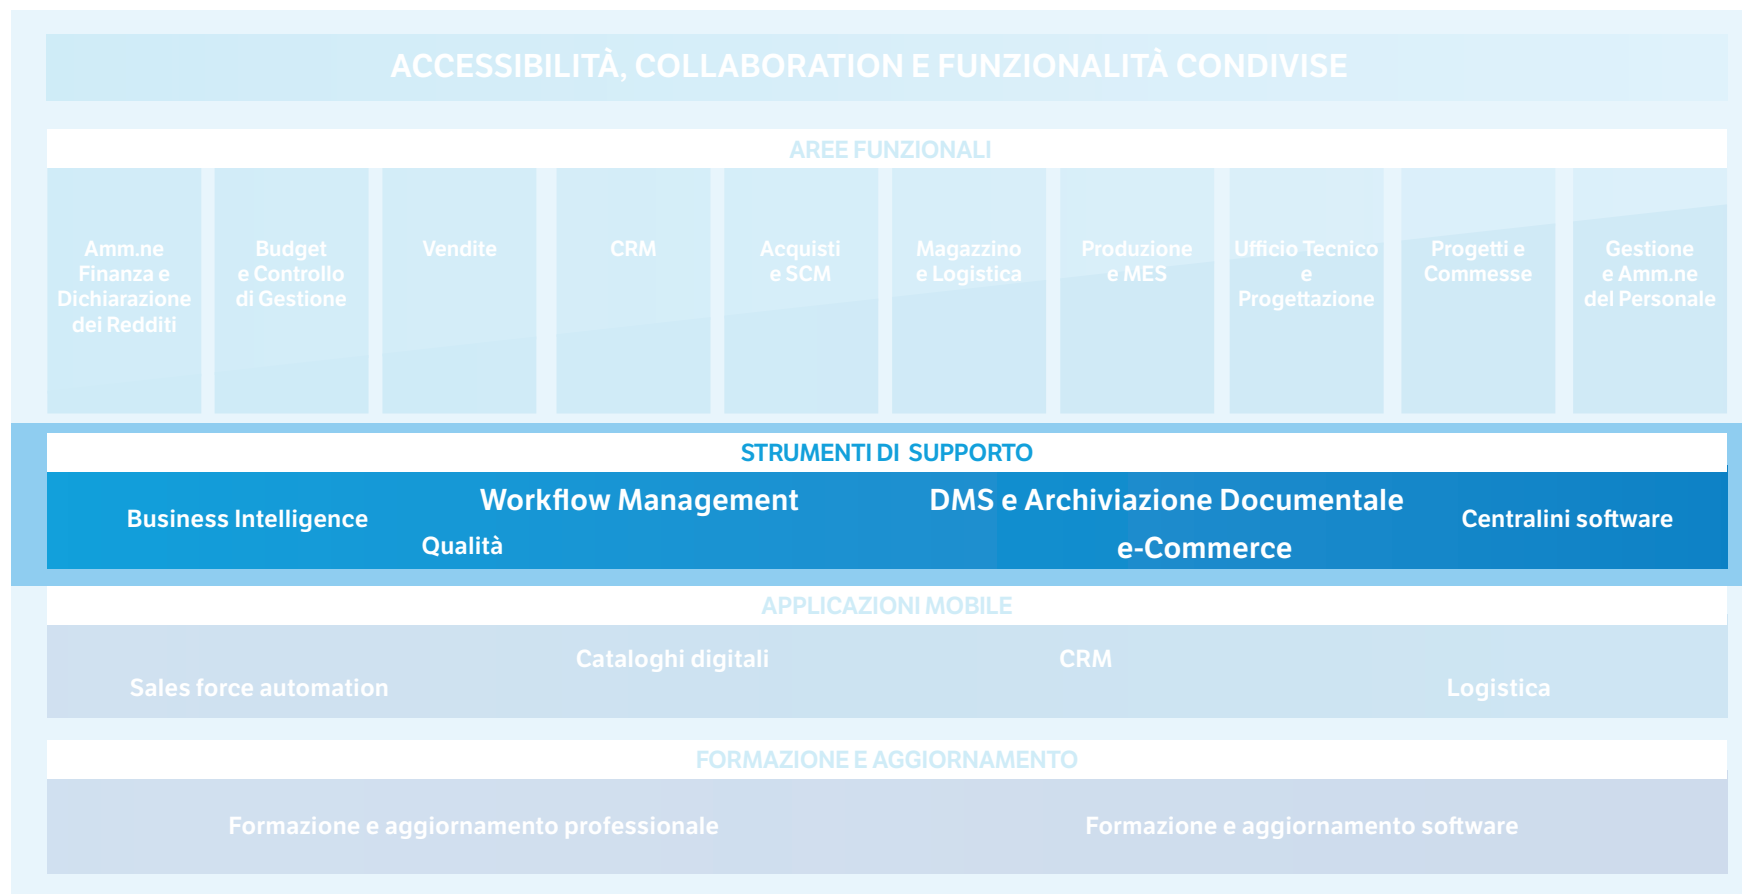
ACCESSIBILITÀ, COLLABORATION E FUNZIONALITÀ CONDIVISE

AREE FUNZIONALI

Amm.ne Finanza e Dichiarazione dei Redditi

Budget e Controllo di Gestione

Vendite

CRM

Acquisti e SCM

Magazzino e Logistica

Produzione e MES

Ufficio Tecnico e Progettazione

Progetti e Commesse

Gestione e Amm.ne del Personale

STRUMENTI DI SUPPORTO

Business Intelligence

Workflow Management

Qualità

DMS e Archiviazione Documentale

e-Commerce

Centralini software

APPLICAZIONI MOBILE

Sales force automation

Cataloghi digitali

CRM

Logistica

FORMAZIONE E AGGIORNAMENTO

Formazione e aggiornamento professionale

Formazione e aggiornamento software